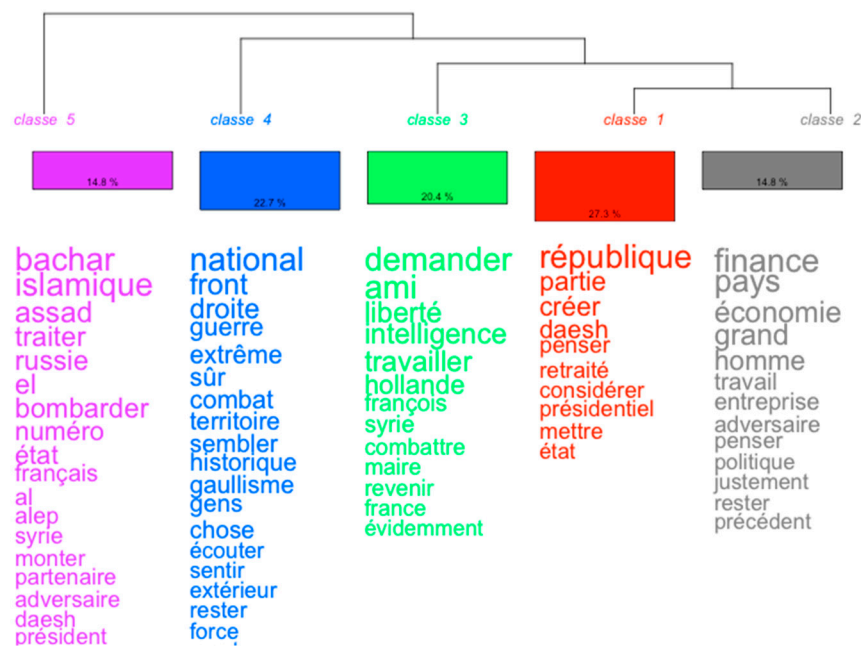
classe 5

14.8 %

bachar
islamique
assad
traiter
russie
el
bombarder
numéro
état
français
al
alep
syrie
monter
partenaire
adversaire
daesh
président

classe 4

22.7 %

national
front
droite
guerre
extrême
sûr
combat
territoire
sembler
historique
gaullisme
gens
chose
écouter
sentir
extérieur
rester
force

classe 3

20.4 %

demander
ami
liberté
intelligence
travailler
hollande
françois
syrie
combattre
maire
revenir
france
évidemment

classe 1

27.3 %

république
partie
créer
daesh
penser
retraité
considérer
présidentiel
mettre
état

classe 2

14.8 %

finance
pays
économie
grand
homme
travail
entreprise
adversaire
penser
politique
justement
rester
précédent